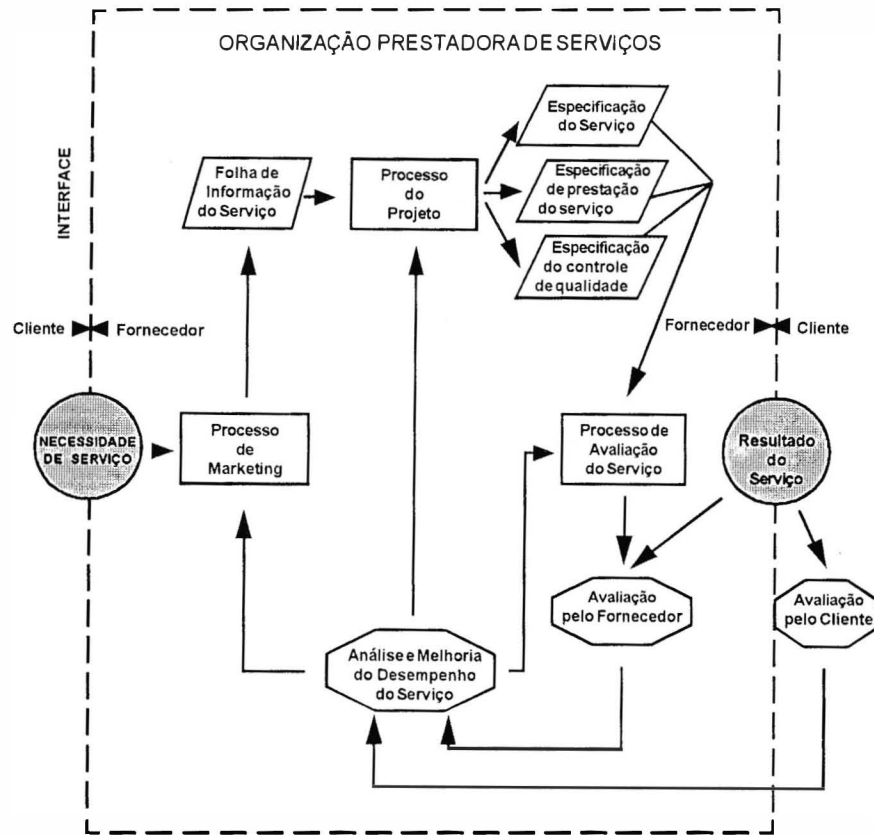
ORGANIZAÇÃO PRESTADORA DE SERVIÇOS

INTERFACE

Folha de Informação do Serviço

Processo do Projeto

Especificação do Serviço

Especificação de prestação do serviço

Especificação do controle de qualidade

Cliente Fornecedor

Fornecedor Cliente

NECESSIDADE DE SERVIÇO

Processo de Marketing

Processo de Avaliação do Serviço

Resultado do Serviço

Avaliação pelo Fornecedor

Avaliação pelo Cliente

Análise e Melhoria do Desempenho do Serviço